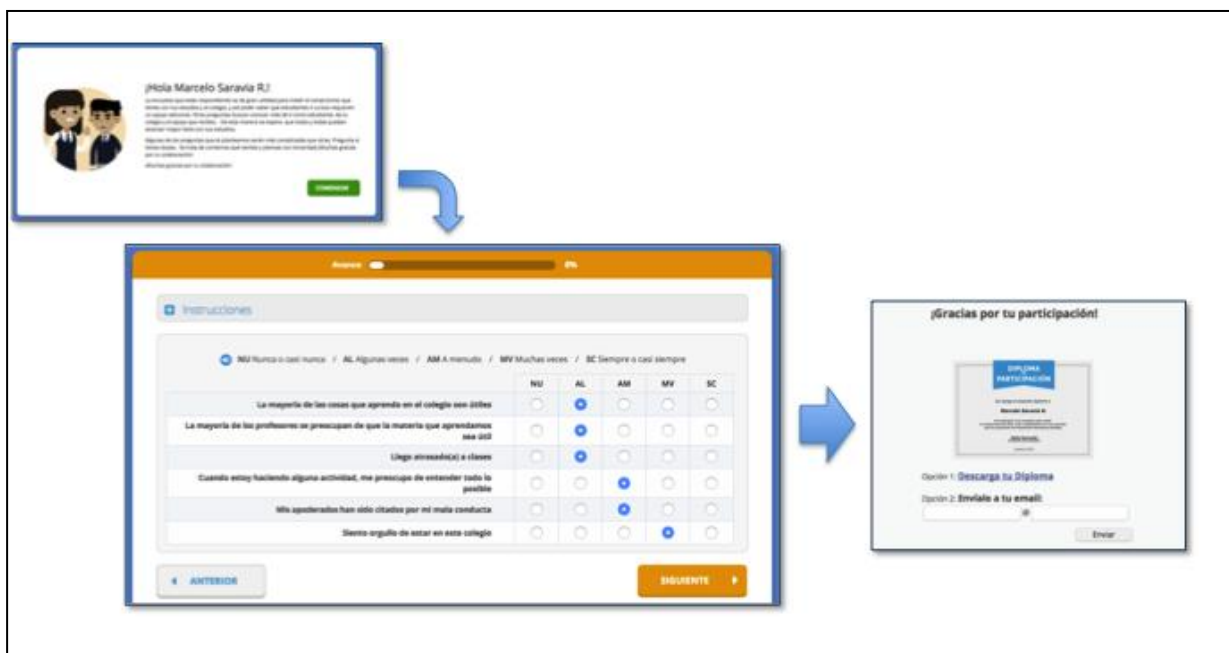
¡Hola Marcelo Saravia R.!

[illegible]

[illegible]

¡Muchas gracias por tu colaboración!

COMENZAR

Avance 0%

Instrucciones

NU Nunca o casi nunca / AL Algunas veces / AM A menudo / MV Muchas veces / SC Siempre o casi siempre

| | NU | AL | AM | MV | SC |
|---|---|---|---|---|---|
| La mayoría de las cosas que aprendo en el colegio son útiles | | | | | |
| La mayoría de los profesores se preocupan de que la materia que aprendamos sea útil | | | | | |
| Llego atrasado(a) a clases | | | | | |
| Cuando estoy haciendo alguna actividad, me preocupo de entender todo lo posible | | | | | |
| Mis apoderados han sido citados por mi mala conducta | | | | | |
| Siento orgullo de estar en este colegio | | | | | |

ANTERIOR

SIGUIENTE

¡Gracias por tu participación!

DIPLOMA DE PARTICIPACIÓN

Marcelo Saravia R.

Opción 1: Descarga tu Diploma

Opción 2: Envíalo a tu email:

@

Enviar